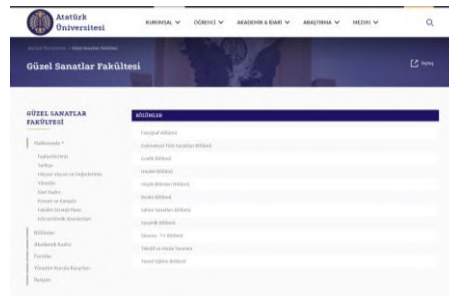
Atatürk Üniversitesi

KURUMSAL ∨ ÖĞRENCİ ∨ AKADEMİK & İDARİ ∨ ARAŞTIRMA ∨ MEZUN ∨

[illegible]

Güzel Sanatlar Fakültesi

Paylaş

GÜZEL SANATLAR FAKÜLTESİ

Hakkımızda

Fakültemiz
Tarihçe
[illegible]
Yönetim
İdari Kadro
Kurum ve Kuruluş
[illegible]
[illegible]

Bölümler
Akademik Kadro
Formlar
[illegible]
İletişim

BÖLÜMLER

Fotoğraf Bölümü
Geleneksel Türk Sanatları Bölümü
Grafik Bölümü
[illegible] Bölümü
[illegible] Bölümü
Resim Bölümü
Sahne Sanatları Bölümü
Seramik Bölümü
Sinema - TV Bölümü
Tekstil ve Moda Tasarımı
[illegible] Bölümü